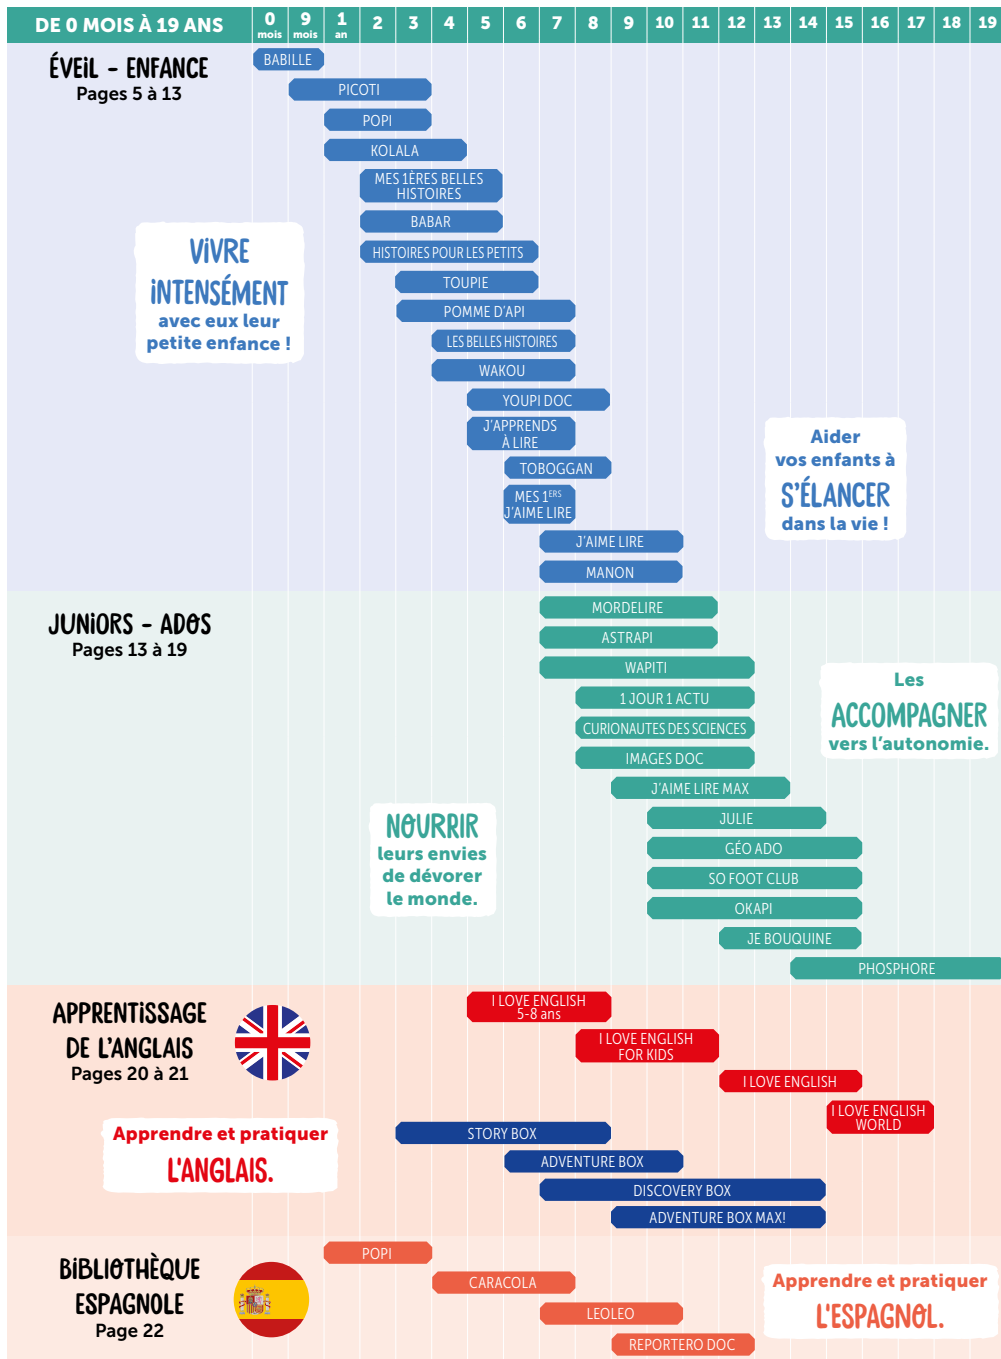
DE 0 MOIS À 19 ANS | 0 mois | 9 mois | 1 an | 2 | 3 | 4 | 5 | 6 | 7 | 8 | 9 | 10 | 11 | 12 | 13 | 14 | 15 | 16 | 17 | 18 | 19

ÉVEIL - ENFANCE
Pages 5 à 13

BABILLE
PICOTI
POPI
KOLALA
MES 1ÈRES BELLES HISTOIRES
BABAR
HISTOIRES POUR LES PETITS
TOUPIE
POMME D'API
LES BELLES HISTOIRES
WAKOU
YOUPI DOC
J'APPRENDS À LIRE
TOBOGGAN
MES 1ERS J'AIME LIRE
J'AIME LIRE
MANON

VIVRE INTENSÉMENT avec eux leur petite enfance !

Aider vos enfants à S'ÉLANCER dans la vie !

JUNIORS - ADOS
Pages 13 à 19

MORDELIRE
ASTRAPI
WAPITI
1 JOUR 1 ACTU
CURIONAUTES DES SCIENCES
IMAGES DOC
J'AIME LIRE MAX
JULIE
GÉO ADO
SO FOOT CLUB
OKAPI
JE BOUQUINE
PHOSPHORE

Les ACCOMPAGNER vers l'autonomie.

NOURRIR leurs envies de dévorer le monde.

APPRENTISSAGE DE L'ANGLAIS
Pages 20 à 21

I LOVE ENGLISH 5-8 ans
I LOVE ENGLISH FOR KIDS
I LOVE ENGLISH
I LOVE ENGLISH WORLD
STORY BOX
ADVENTURE BOX
DISCOVERY BOX
ADVENTURE BOX MAX!

Apprendre et pratiquer L'ANGLAIS.

BIBLIOTHÈQUE ESPAGNOLE
Page 22

POPI
CARACOLA
LEOLEO
REPORTERO DOC

Apprendre et pratiquer L'ESPAGNOL.